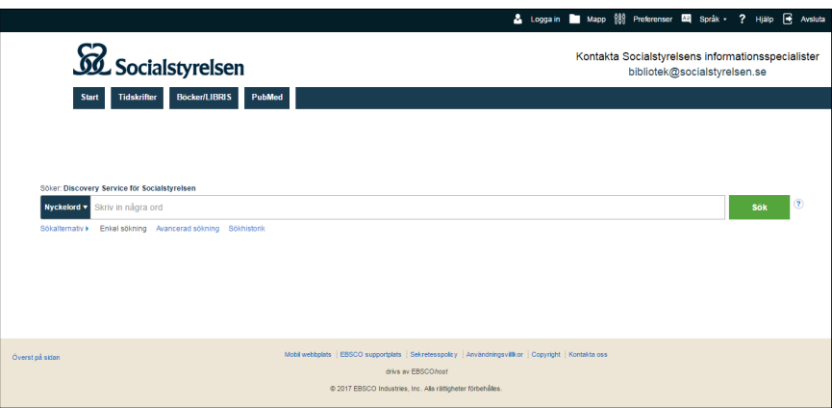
Logga in Mapp Preferenser Språk ▾ ? Hjälp Avsluta

Socialstyrelsen

Kontakta Socialstyrelsens informationsspecialister
bibliotek@socialstyrelsen.se

Start Tidskrifter Böcker/LIBRIS PubMed

Söker: Discovery Service för Socialstyrelsen

Nyckelord ▾ Skriv in några ord Sök ?

Sökalternativ ▸ Enkel sökning Avancerad sökning Sökhistorik

Överst på sidan

Mobil webbplats | EBSCO supportplats | Sekretesspolicy | Användningsvillkor | Copyright | Kontakta oss

drivs av EBSCOhost

© 2017 EBSCO Industries, Inc. Alla rättigheter förbehålles.